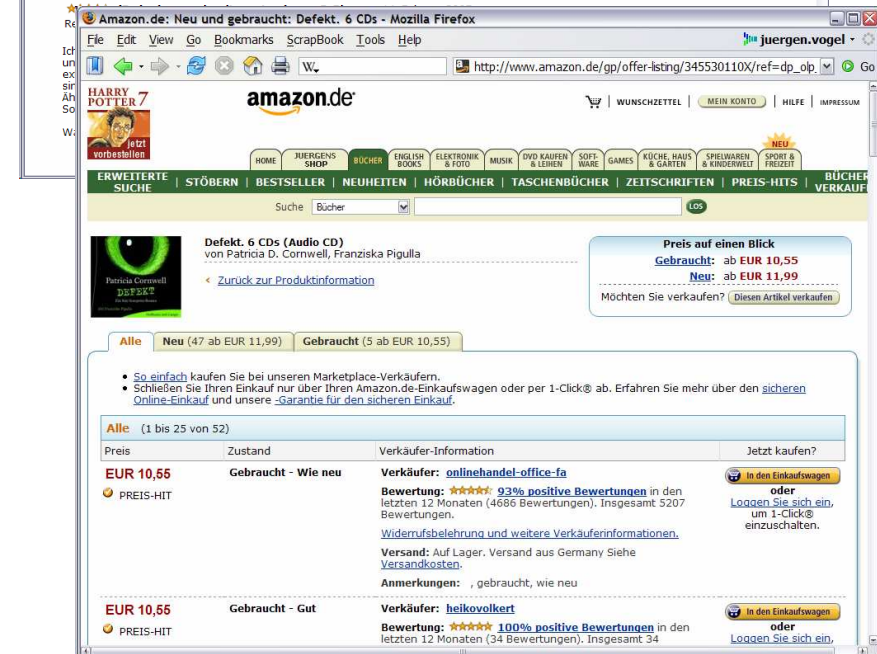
Re
Ich
un
ex
sir
Äh
So
Wa

Amazon.de: Neu und gebraucht: Defekt. 6 CDs - Mozilla Firefox

File Edit View Go Bookmarks ScrapBook Tools Help
juergen.vogel

http://www.amazon.de/gp/offer-listing/345530110X/ref=dp_olp
Go

HARRY POTTER 7
jetzt vorbestellen

amazon.de

WUNSCHZETTEL | MEIN KONTO | HILFE | IMPRESSUM

NEU

HOME | JUERGENS SHOP | BÜCHER | ENGLISH BOOKS | ELEKTRONIK & FOTO | MUSIK | DVD KAUFEN & LEIHEN | SOFTWARE | GAMES | KÜCHE, HAUS & GARTEN | SPIELWAREN & KINDERWELT | SPORT & FREIZEIT

ERWEITERTE SUCHE | STÖBERN | BESTSELLER | NEUHEITEN | HÖRBÜCHER | TASCHENBÜCHER | ZEITSCHRIFTEN | PREIS-HITS | BÜCHER VERKAUFEN

Suche Bücher LOS

Patricia Cornwell
DEFEKT

Defekt. 6 CDs (Audio CD)
von Patricia D. Cornwell, Franziska Pigulla

Zurück zur Produktinformation

Preis auf einen Blick
Gebraucht: ab EUR 10,55
Neu: ab EUR 11,99
Möchten Sie verkaufen? Diesen Artikel verkaufen

Alle | Neu (47 ab EUR 11,99) | Gebraucht (5 ab EUR 10,55)

• So einfach kaufen Sie bei unseren Marketplace-Verkäufern.
• Schließen Sie Ihren Einkauf nur über Ihren Amazon.de-Einkaufswagen oder per 1-Click® ab. Erfahren Sie mehr über den sicheren Online-Einkauf und unsere -Garantie für den sicheren Einkauf.

Alle (1 bis 25 von 52)

| Preis | Zustand | Verkäufer-Information | Jetzt kaufen? |
|---|---|---|---|
| EUR 10,55 PREIS-HIT | Gebraucht - Wie neu | Verkäufer: onlinehandel-office-fa<br>Bewertung: 93% positive Bewertungen in den letzten 12 Monaten (4686 Bewertungen). Insgesamt 5207 Bewertungen.<br>Widerrufsbelehrung und weitere Verkäuferinformationen.<br>Versand: Auf Lager. Versand aus Germany Siehe Versandkosten.<br>Anmerkungen: , gebraucht, wie neu | In den Einkaufswagen<br>oder<br>Loggen Sie sich ein, um 1-Click® einzuschalten. |
| EUR 10,55 PREIS-HIT | Gebraucht - Gut | Verkäufer: heikovolkert<br>Bewertung: 100% positive Bewertungen in den letzten 12 Monaten (34 Bewertungen). Insgesamt 34 | In den Einkaufswagen<br>oder<br>Loggen Sie sich ein, |